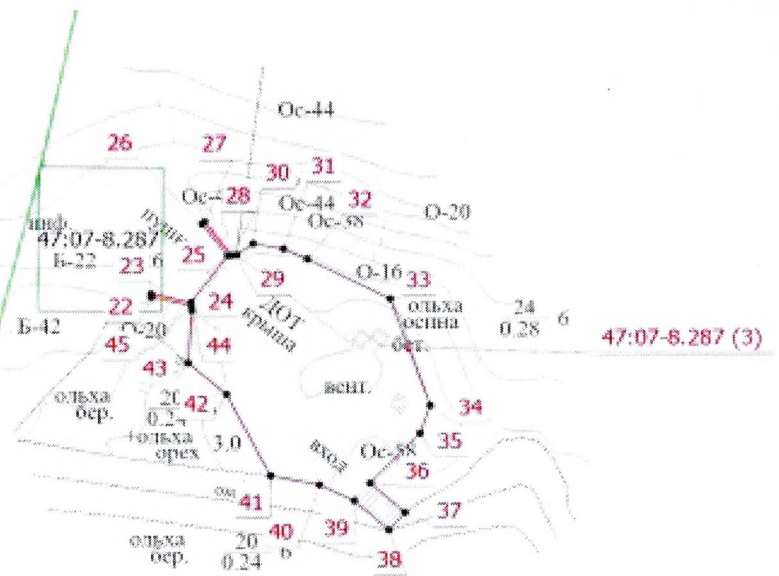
Ос-44
26
27
30
31
Ос-4
28
Ос-44
32
Ос-58
О-20
шф.
47:07-8.287
Б-22
23
6
25
29
О-16
33
22
24
НОТ
крыша
ольха
осина
24
0.28
6
Б-42
Б-20
45
44
бет.
47:07-8.287 (3)
43
вент.
ольха
бер.
20
0.24
42
34
ольха
орех
3.0
вход
35
Ос-58
36
41
37
39
40
ольха
бер.
20
0.24
6
38